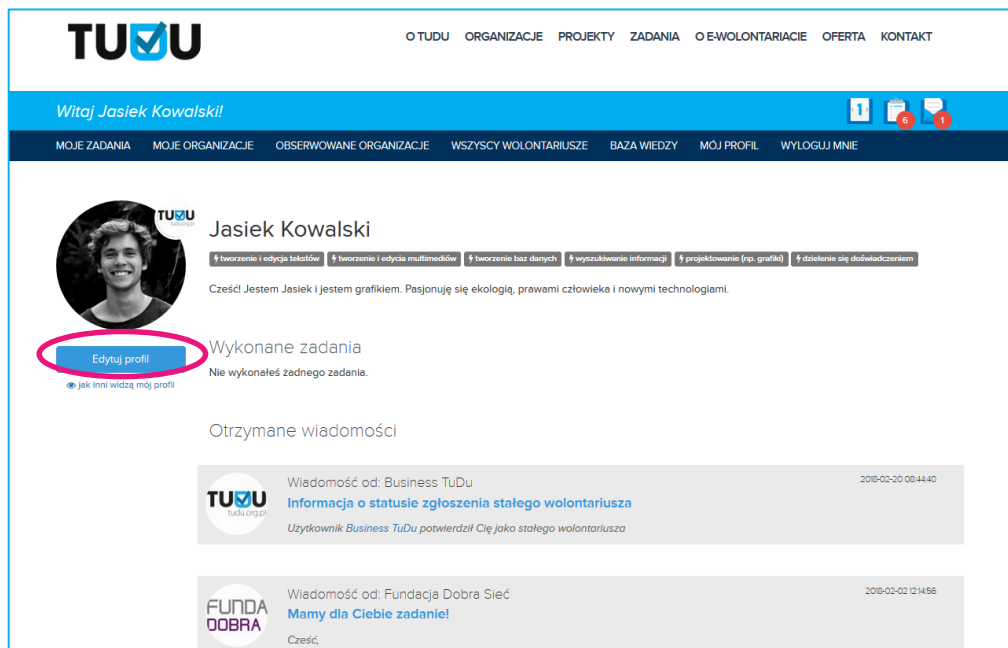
TUDU

O TUDU ORGANIZACJE PROJEKTY ZADANIA O E-WOLONTARIACIE OFERTA KONTAKT

Witaj Jasiek Kowalski!

1 6 1

MOJE ZADANIA MOJE ORGANIZACJE OBSERWOWANE ORGANIZACJE WSZYSCY WOLONTARIUSZE BAZA WIEDZY MÓJ PROFIL WYLOGUJ MNIE

TUDU tudu.org.pl

Jasiek Kowalski

tworzenie i edycja tekstów tworzenie i edycja multimediów tworzenie baz danych wyszukiwanie informacji projektowanie (np. grafiki) dzielenie się doświadczeniem

Cześć! Jestem Jasiek i jestem grafikiem. Pasjonuję się ekologią, prawami człowieka i nowymi technologiami.

Edytuj profil

jak inni widzą mój profil

Wykonane zadania

Nie wykonałeś żadnego zadania.

Otrzymane wiadomości

TUDU tudu.org.pl

Wiadomość od: Business TuDu

2018-02-20 08:44:40

Informacja o statusie zgłoszenia stałego wolontariusza

Użytkownik Business TuDu potwierdził Cię jako stałego wolontariusza

FUNDA DOBRA

Wiadomość od: Fundacja Dobra Sieć

2018-02-02 12:14:56

Mamy dla Ciebie zadanie!

Cześć,